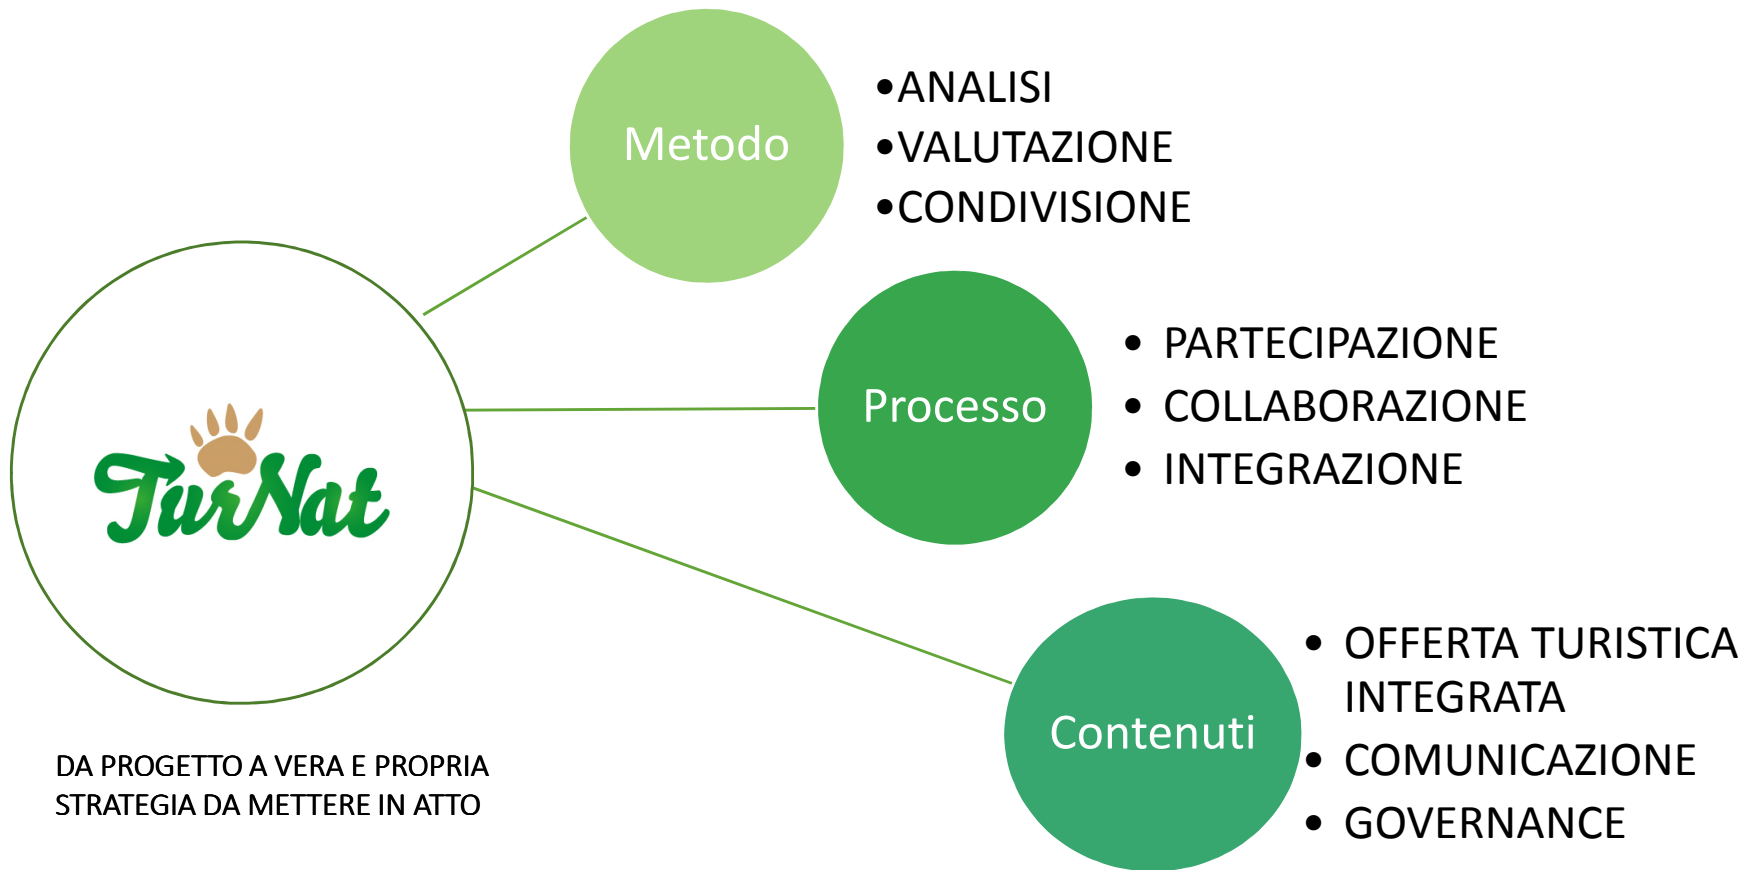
Metodo

• ANALISI
• VALUTAZIONE
• CONDIVISIONE

TurNat

Processo

• PARTECIPAZIONE
• COLLABORAZIONE
• INTEGRAZIONE

Contenuti

• OFFERTA TURISTICA INTEGRATA
• COMUNICAZIONE
• GOVERNANCE

DA PROGETTO A VERA E PROPRIA STRATEGIA DA METTERE IN ATTO